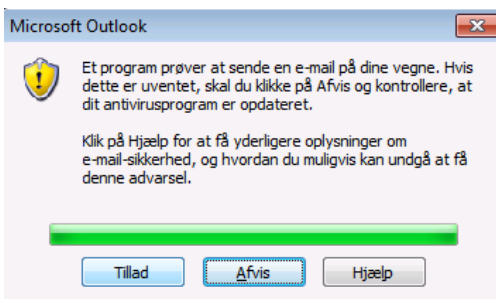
Microsoft Outlook

Et program prøver at sende en e-mail på dine vegne. Hvis dette er uventet, skal du klikke på Afvis og kontrollere, at dit antivirusprogram er opdateret.

Klik på Hjælp for at få yderligere oplysninger om e-mail-sikkerhed, og hvordan du muligvis kan undgå at få denne advarsel.

Tillad

Afvis

Hjælp